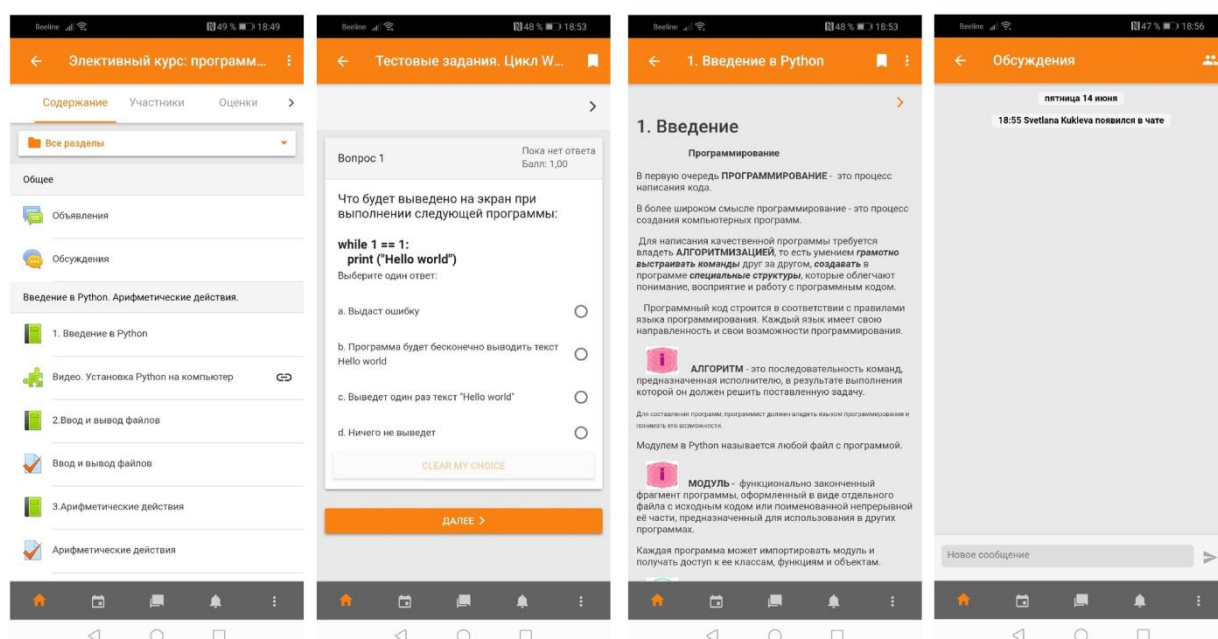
Beeline 49 % 18:49

Элективный курс: программ...

Содержание Участники Оценки

Все разделы

Общее

Объявления

Обсуждения

Введение в Python. Арифметические действия.

1. Введение в Python

Видео. Установка Python на компьютер

2.Ввод и вывод файлов

Ввод и вывод файлов

3.Арифметические действия

Арифметические действия

Beeline 48 % 18:53

Тестовые задания. Цикл W...

Вопрос 1

Пока нет ответа
Балл: 1,00

Что будет выведено на экран при выполнении следующей программы:

while 1 == 1:
print ("Hello world")

Выберите один ответ:

a. Выдаст ошибку

b. Программа будет бесконечно выводить текст Hello world

c. Выведет один раз текст "Hello world"

d. Ничего не выведет

CLEAR MY CHOICE

ДАЛЕЕ >

Beeline 48 % 18:53

1. Введение в Python

1. Введение

Программирование

В первую очередь ПРОГРАММИРОВАНИЕ - это процесс написания кода.

В более широком смысле программирование - это процесс создания компьютерных программ.

Для написания качественной программы требуется владеть АЛГОРИТМИЗАЦИЕЙ, то есть умением грамотно выстраивать команды друг за другом, создавать в программе специальные структуры, которые облегчают понимание, восприятие и работу с программным кодом.

Программный код строится в соответствии с правилами языка программирования. Каждый язык имеет свою направленность и свои возможности программирования.

АЛГОРИТМ - это последовательность команд, предназначенная исполнителю, в результате выполнения которой он должен решить поставленную задачу.

Для составления программ, программист должен владеть языком программирования и понимать его возможности.

Модулем в Python называется любой файл с программой.

МОДУЛЬ - функционально законченный фрагмент программы, оформленный в виде отдельного файла с исходным кодом или поименованной непрерывной её части, предназначенный для использования в других программах.

Каждая программа может импортировать модуль и получать доступ к ее классам, функциям и объектам.

Beeline 47 % 18:56

Обсуждения

пятница 14 июня

18:55 Svetlana Kukleva появился в чате

Новое сообщение